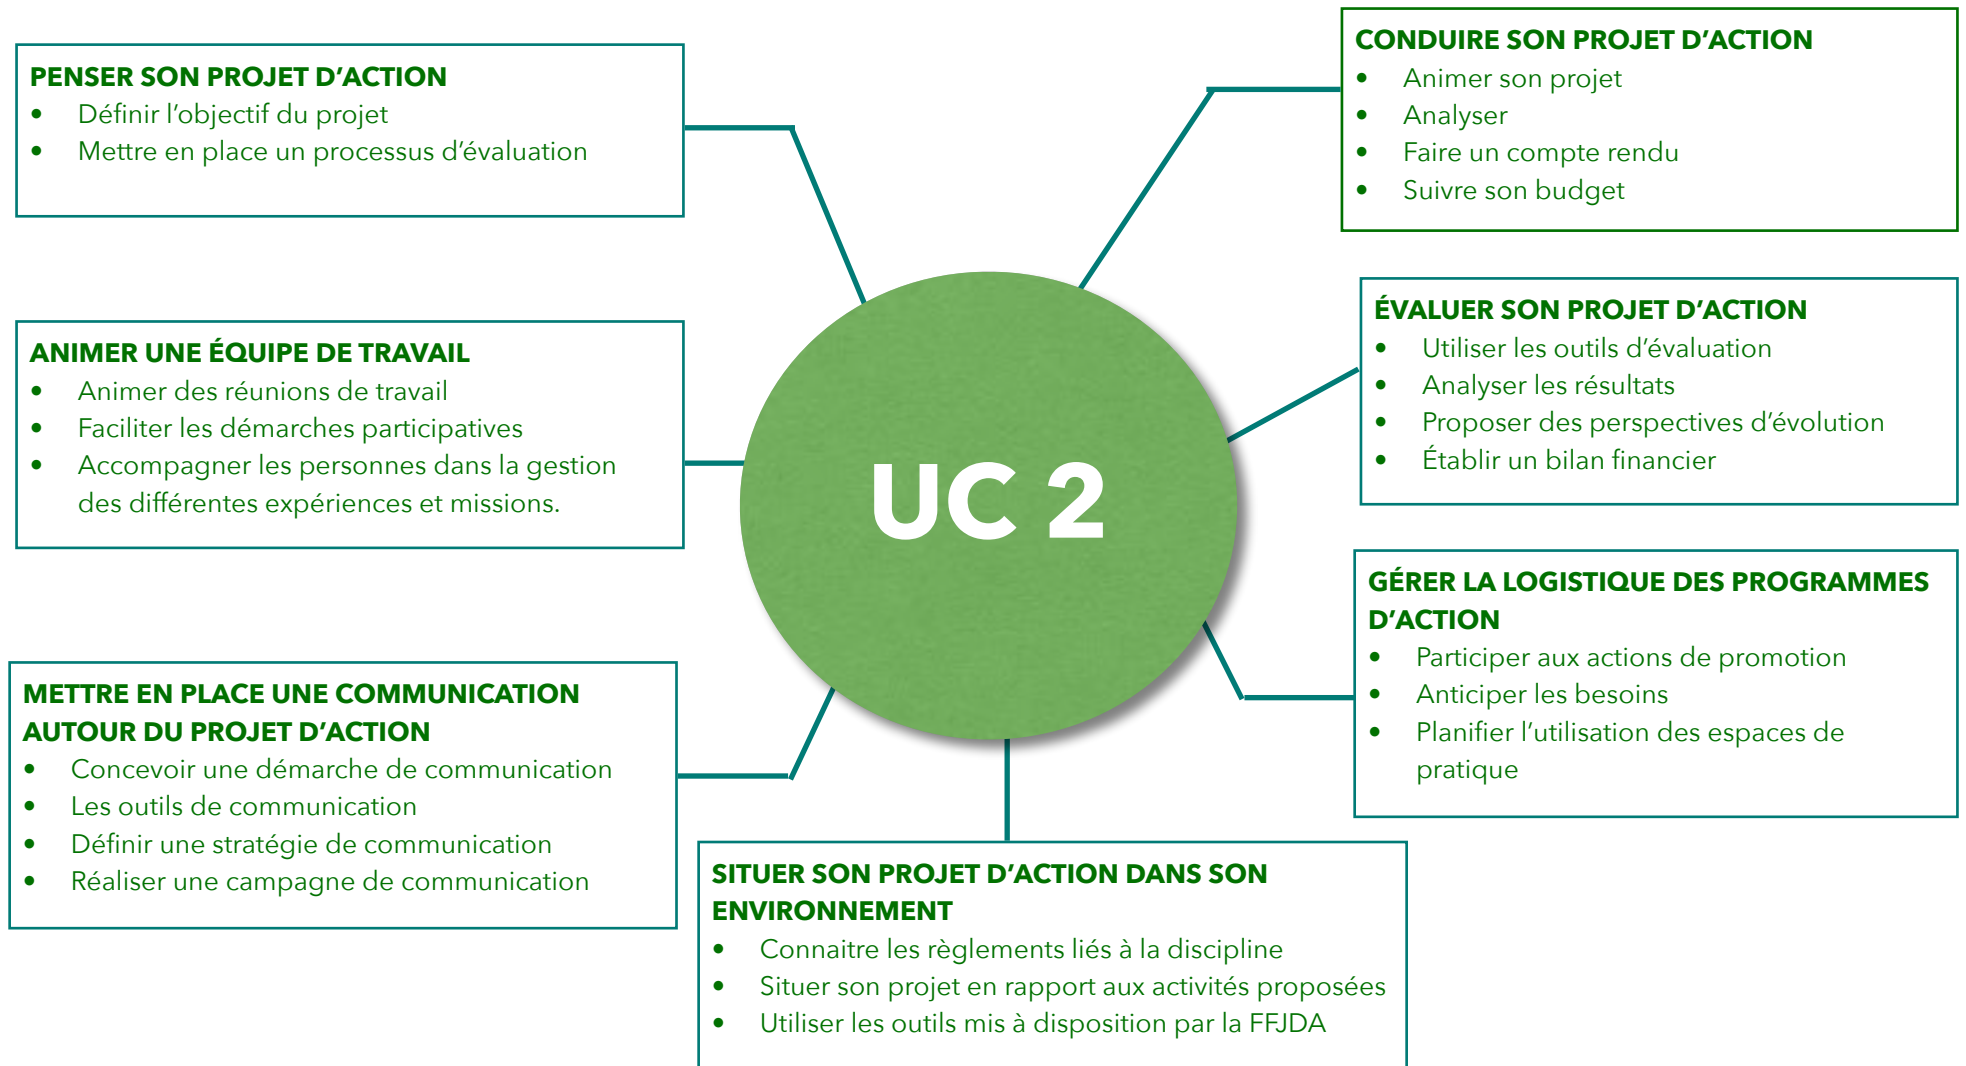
PENSER SON PROJET D'ACTION
- Définir l'objectif du projet
- Mettre en place un processus d'évaluation

CONDUIRE SON PROJET D'ACTION
- Animer son projet
- Analyser
- Faire un compte rendu
- Suivre son budget

ANIMER UNE ÉQUIPE DE TRAVAIL
- Animer des réunions de travail
- Faciliter les démarches participatives
- Accompagner les personnes dans la gestion des différentes expériences et missions.

UC 2

ÉVALUER SON PROJET D'ACTION
- Utiliser les outils d'évaluation
- Analyser les résultats
- Proposer des perspectives d'évolution
- Établir un bilan financier

GÉRER LA LOGISTIQUE DES PROGRAMMES D'ACTION
- Participer aux actions de promotion
- Anticiper les besoins
- Planifier l'utilisation des espaces de pratique

METTRE EN PLACE UNE COMMUNICATION AUTOUR DU PROJET D'ACTION
- Concevoir une démarche de communication
- Les outils de communication
- Définir une stratégie de communication
- Réaliser une campagne de communication

SITUER SON PROJET D'ACTION DANS SON ENVIRONNEMENT
- Connaitre les règlements liés à la discipline
- Situer son projet en rapport aux activités proposées
- Utiliser les outils mis à disposition par la FFJDA